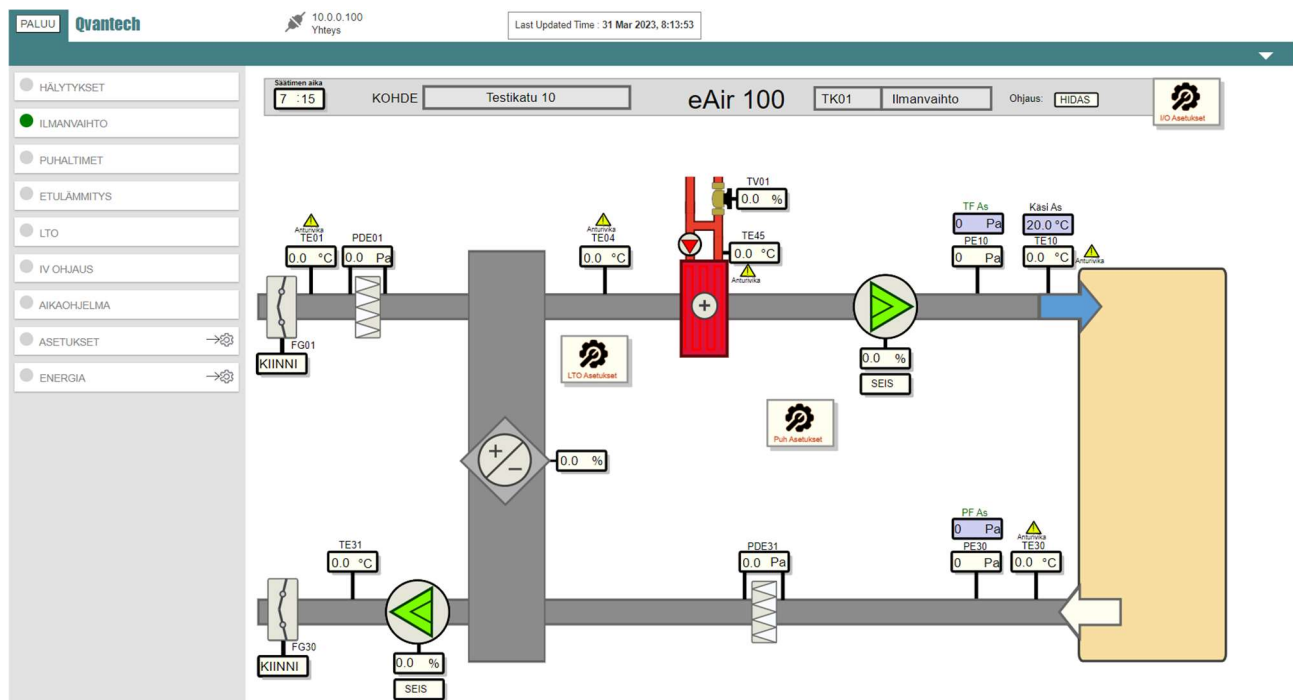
PALUU Qvantech

10.0.0.100
Yhteys

Last Updated Time : 31 Mar 2023, 8:13:53

HÄLYTYKSET
ILMANVAIHTO
PUHALTIMET
ETULÄMMITYS
LTO
IV OHJAUS
AIKAOHJELMA
ASETUKSET
ENERGIA

Säätimen aika
7 :15
KOHDE
Testikatu 10
eAir 100
TK01
Ilmanvaihto
Ohjaus:
HIDAS
I/O Asetukset

TV01
0.0 %
Anturivika
TE01
0.0 °C
PDE01
0.0 Pa
Anturivika
TE04
0.0 °C
TE45
0.0 °C
Anturivika
TF As
0 Pa
PE10
0 Pa
Käsi As
20.0 °C
TE10
0.0 °C
Anturivika
FG01
KIINNI
LTO Asetukset
0.0 %
SEIS
Puh Asetukset
0.0 %
PF As
0 Pa
PE30
0 Pa
Anturivika
TE30
0.0 °C
TE31
0.0 °C
PDE31
0.0 Pa
FG30
KIINNI
0.0 %
SEIS